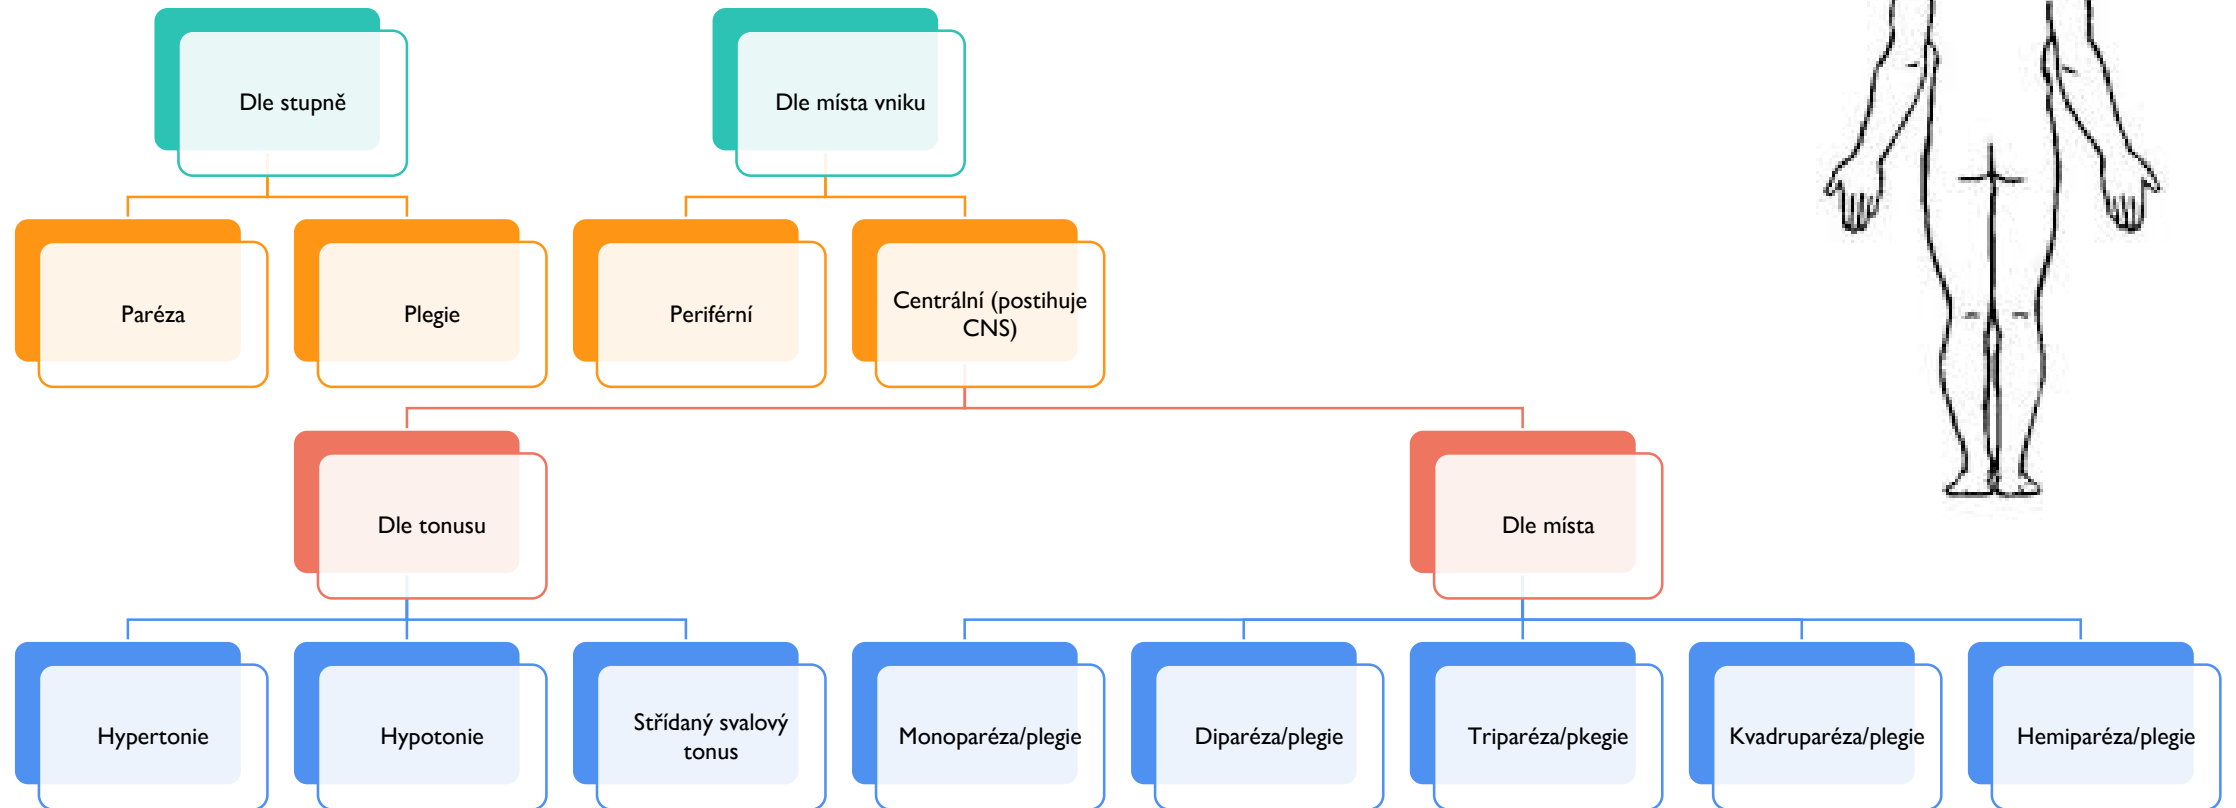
Dle stupně

Paréza

Plegie

Dle místa vniku

Periférní

Centrální (postihuje CNS)

Dle tonusu

Hypertonie

Hypotonie

Střídaný svalový tonus

Dle místa

Monoparéza/plegie

Diparéza/plegie

Triparéza/pkegie

Kvadruparéza/plegie

Hemiparéza/plegie